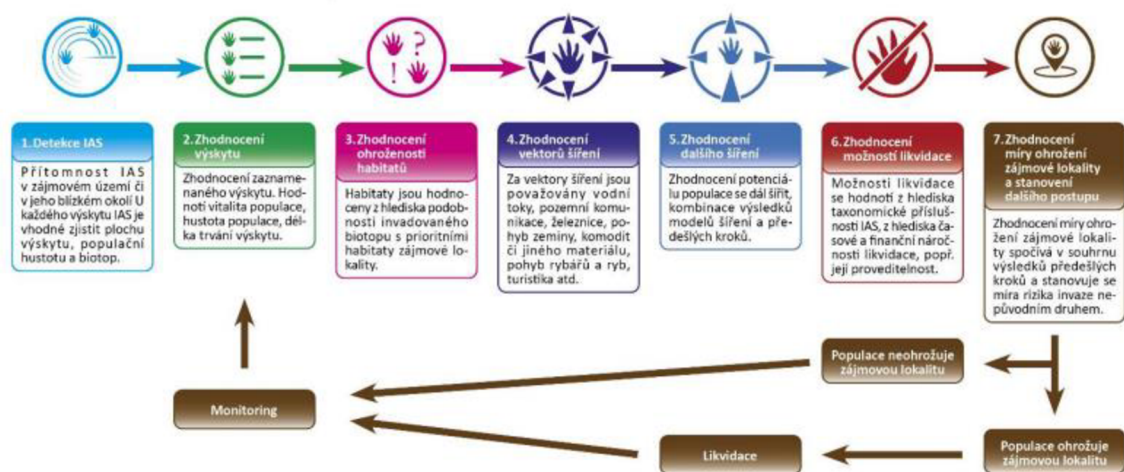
1. Detekce IAS

Přítomnost IAS v zájmovém území či v jeho blízkém okolí U každého výskytu IAS je vhodné zjistit plochu výskytu, populační hustotu a biotop.

2. Zhodnocení výskytu

Zhodnocení zaznamenaného výskytu. Hodnotí vitalita populace, hustota populace, délka trvání výskytu.

3. Zhodnocení ohroženosti habitatů

Habitaty jsou hodnoceny z hlediska podobnosti invadovaného biotopu s prioritními habitaty zájmové lokality.

4. Zhodnocení vektorů šíření

Za vektory šíření jsou považovány vodní toky, pozemní komunikace, železnice, pohyb zeminy, komodit či jiného materiálu, pohyb rybářů a ryb, turistika atd.

5. Zhodnocení dalšího šíření

Zhodnocení potenciálu populace se dál šířit, kombinace výsledků modelů šíření a předešlých kroků.

6. Zhodnocení možností likvidace

Možnosti likvidace se hodnotí z hlediska taxonomické příslušnosti IAS, z hlediska časové a finanční náročnosti likvidace, popř. její proveditelnost.

7. Zhodnocení míry ohrožení zájmové lokality a stanovení dalšího postupu

Zhodnocení míry ohrožení zájmové lokality spočívá v souhrnu výsledků předešlých kroků a stanovuje se míra rizika invaze nepůvodním druhem.

Populace neohrožuje zájmovou lokalitu

Monitoring

Likvidace

Populace ohrožuje zájmovou lokalitu